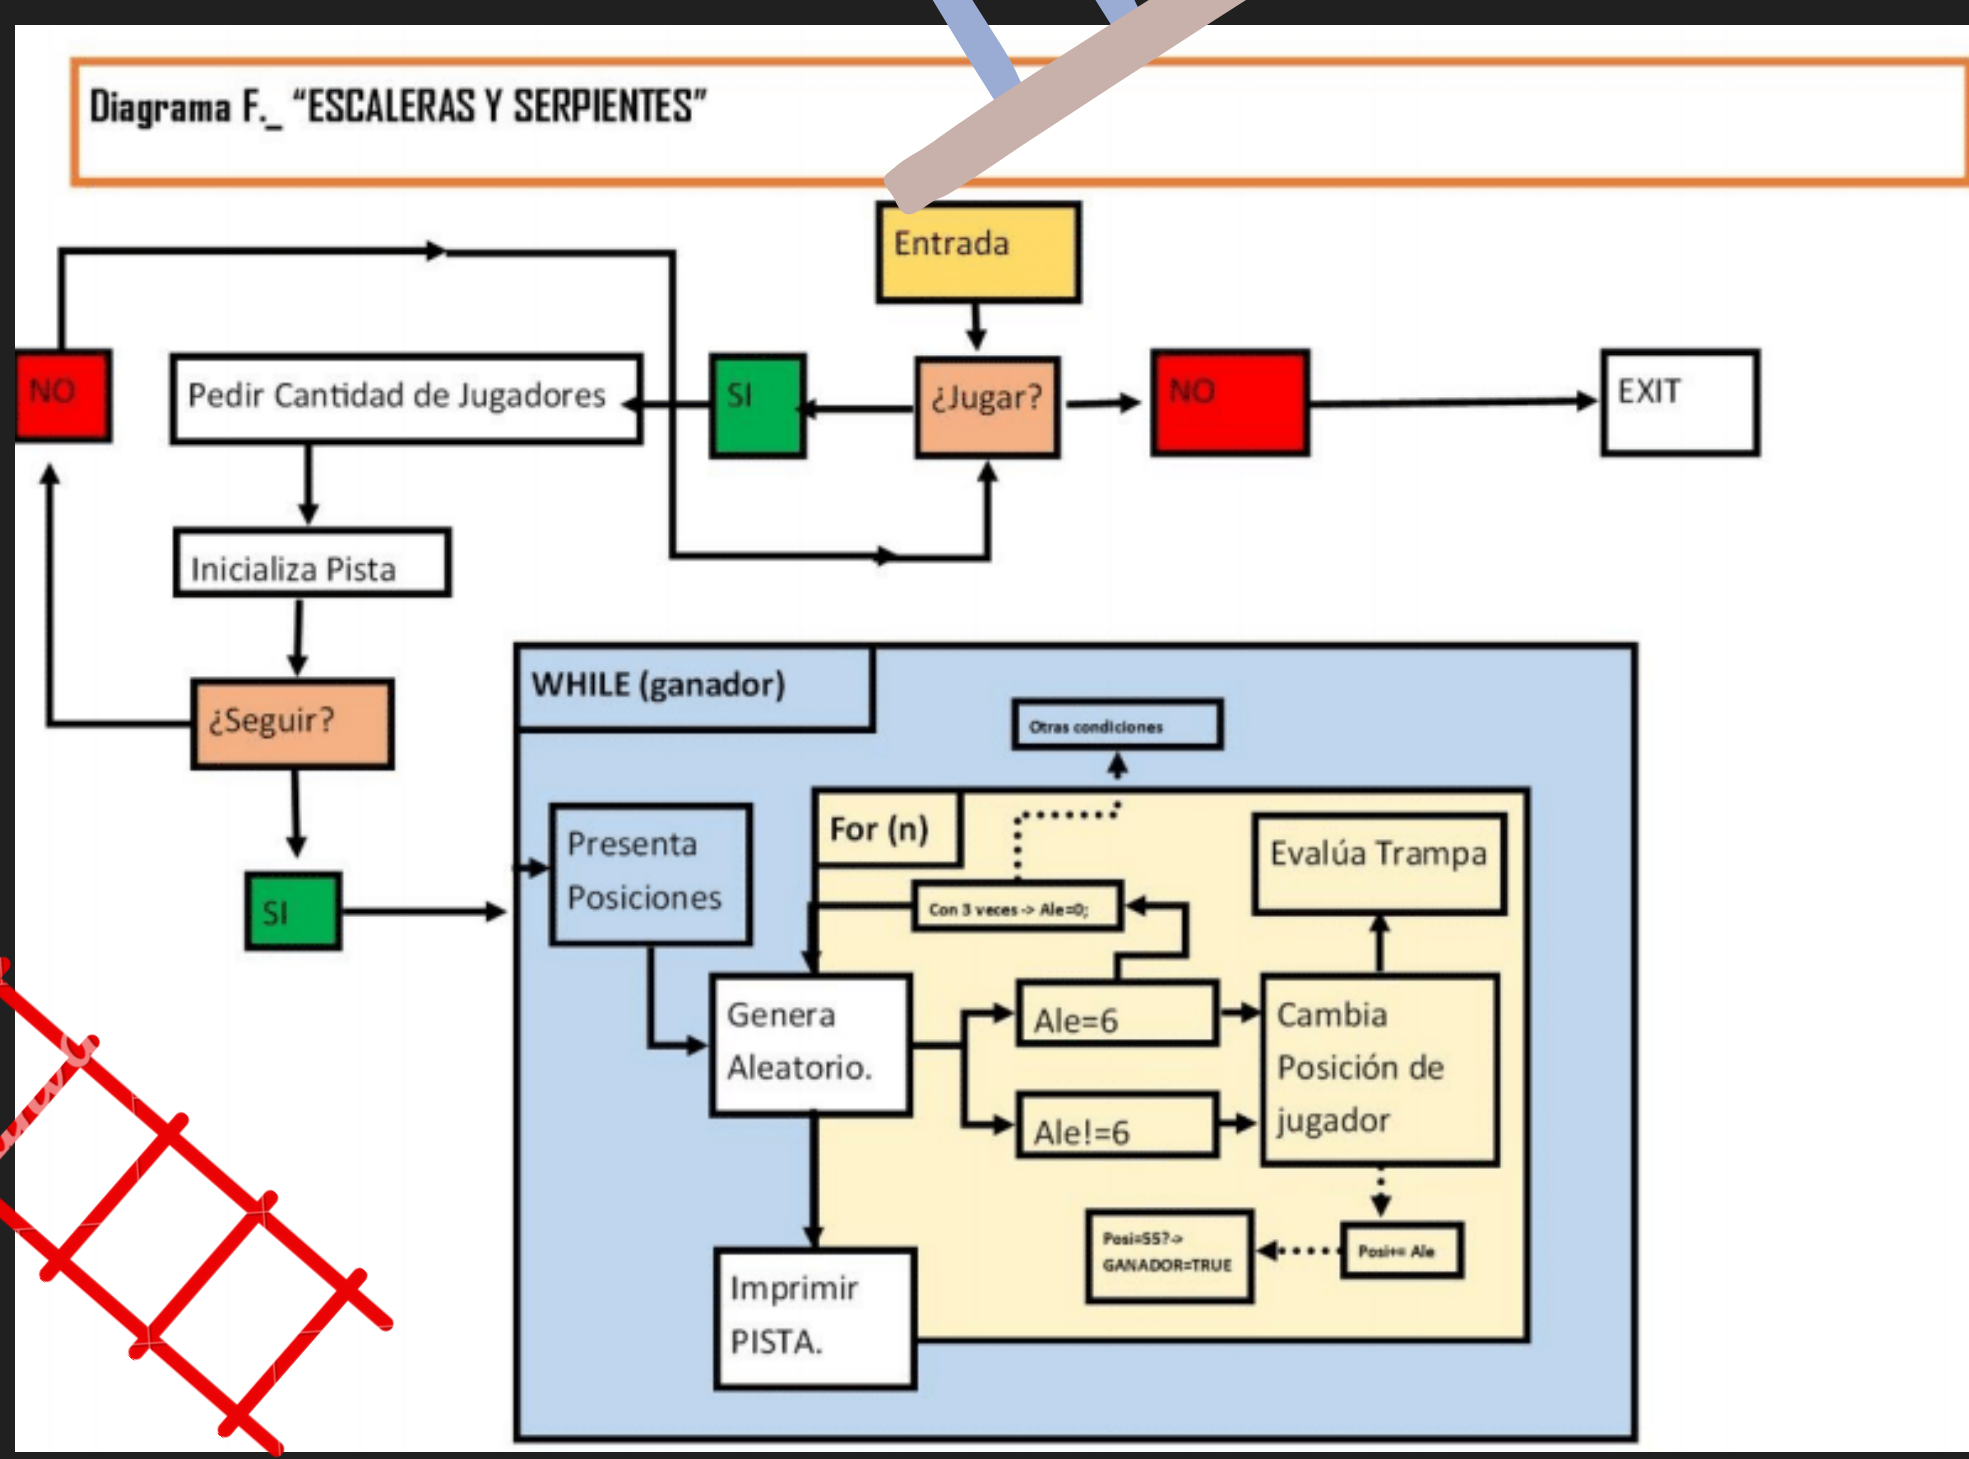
Diagrama F._ "ESCALERAS Y SERPIENTES"

Entrada

NO

Pedir Cantidad de Jugadores

SI

¿Jugar?

NO

EXIT

Inicializa Pista

¿Seguir?

SI

WHILE (ganador)

Otras condiciones

Presenta Posiciones

For (n)

Evalúa Trampa

Con 3 veces -> Ale=0;

Genera Aleatorio.

Ale=6

Ale!=6

Cambia Posición de jugador

Posi=55?-> GANADOR=TRUE

Posi+= Ale

Imprimir PISTA.